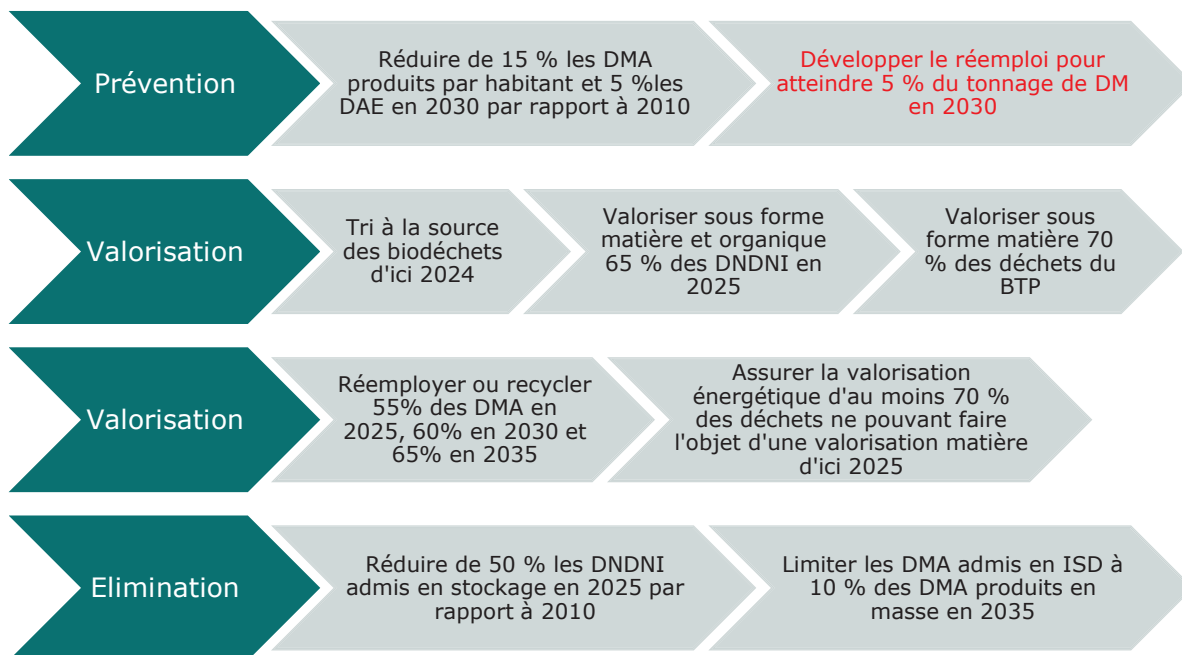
Prévention

Réduire de 15 % les DMA produits par habitant et 5 %les DAE en 2030 par rapport à 2010

Développer le réemploi pour atteindre 5 % du tonnage de DM en 2030

Valorisation

Tri à la source des biodéchets d'ici 2024

Valoriser sous forme matière et organique 65 % des DNDNI en 2025

Valoriser sous forme matière 70 % des déchets du BTP

Valorisation

Réemployer ou recycler 55% des DMA en 2025, 60% en 2030 et 65% en 2035

Assurer la valorisation énergétique d'au moins 70 % des déchets ne pouvant faire l'objet d'une valorisation matière d'ici 2025

Elimination

Réduire de 50 % les DNDNI admis en stockage en 2025 par rapport à 2010

Limiter les DMA admis en ISD à 10 % des DMA produits en masse en 2035